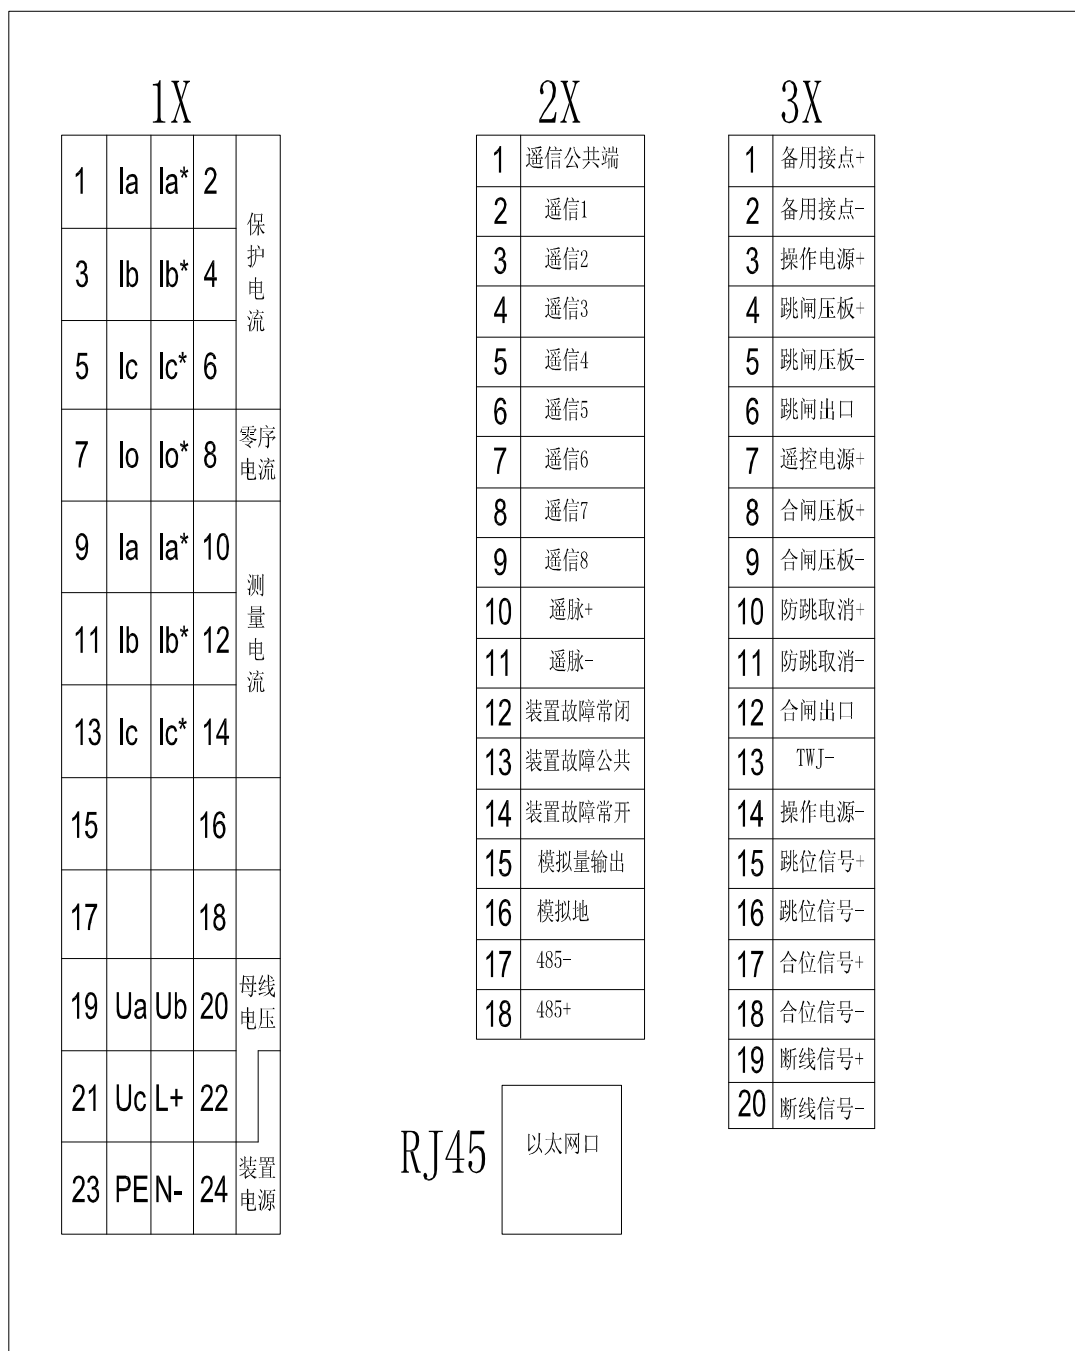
1X

| | | | | |
|---|---|---|---|---|
| 1 | Ia | Ia* | 2 | 保护电流 |
| 3 | Ib | Ib* | 4 | |
| 5 | Ic | Ic* | 6 | |
| 7 | Io | Io* | 8 | 零序电流 |
| 9 | Ia | Ia* | 10 | 测量电流 |
| 11 | Ib | Ib* | 12 | |
| 13 | Ic | Ic* | 14 | |
| 15 | | | 16 | |
| 17 | | | 18 | |
| 19 | Ua | Ub | 20 | 母线电压 |
| 21 | Uc | L+ | 22 | |
| 23 | PE | N- | 24 | 装置电源 |

2X

| | |
|---|---|
| 1 | 遥信公共端 |
| 2 | 遥信1 |
| 3 | 遥信2 |
| 4 | 遥信3 |
| 5 | 遥信4 |
| 6 | 遥信5 |
| 7 | 遥信6 |
| 8 | 遥信7 |
| 9 | 遥信8 |
| 10 | 遥脉+ |
| 11 | 遥脉- |
| 12 | 装置故障常闭 |
| 13 | 装置故障公共 |
| 14 | 装置故障常开 |
| 15 | 模拟量输出 |
| 16 | 模拟地 |
| 17 | 485- |
| 18 | 485+ |

RJ45 以太网口

3X

| | |
|---|---|
| 1 | 备用接点+ |
| 2 | 备用接点- |
| 3 | 操作电源+ |
| 4 | 跳闸压板+ |
| 5 | 跳闸压板- |
| 6 | 跳闸出口 |
| 7 | 遥控电源+ |
| 8 | 合闸压板+ |
| 9 | 合闸压板- |
| 10 | 防跳取消+ |
| 11 | 防跳取消- |
| 12 | 合闸出口 |
| 13 | TWJ- |
| 14 | 操作电源- |
| 15 | 跳位信号+ |
| 16 | 跳位信号- |
| 17 | 合位信号+ |
| 18 | 合位信号- |
| 19 | 断线信号+ |
| 20 | 断线信号- |